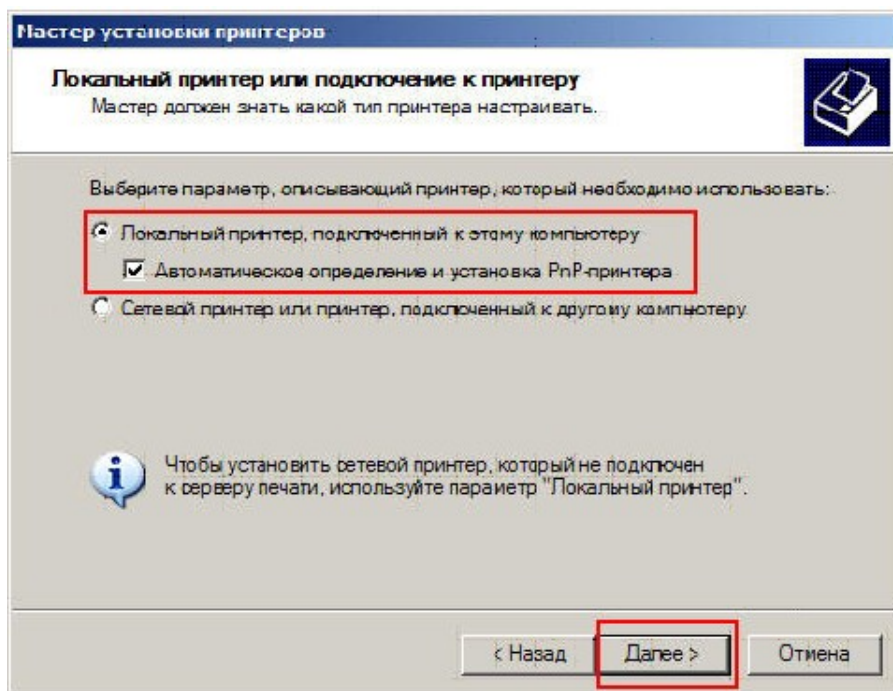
Мастер установки принтеров

Локальный принтер или подключение к принтеру
Мастер должен знать какой тип принтера настраивать.

Выберите параметр, описывающий принтер, который необходимо использовать:

Локальный принтер, подключенный к этому компьютеру

Автоматическое определение и установка PnP-принтера

Сетевой принтер или принтер, подключенный к другому компьютеру

Чтобы установить сетевой принтер, который не подключен к серверу печати, используйте параметр "Локальный принтер".

< Назад

Далее >

Отмена